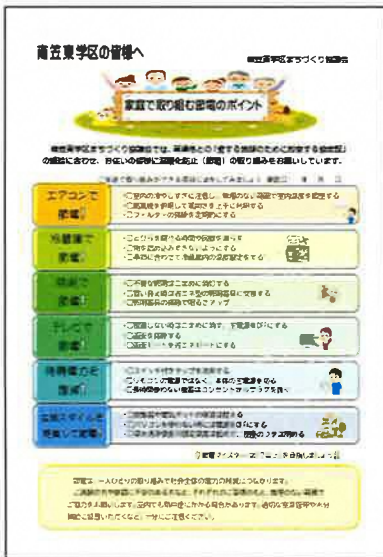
南笠東学区の皆様へ

南笠東学区まちづくり協議会

家庭で取り組む節電のポイント

南笠東学区まちづくり協議会では、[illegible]
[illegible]

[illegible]

エアコンで節電!
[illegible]

冷蔵庫で節電!
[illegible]

照明で節電!
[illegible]

テレビで節電!
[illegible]

待機電力を削減!
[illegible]

生活スタイルを見直して節電!
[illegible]

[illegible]

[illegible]